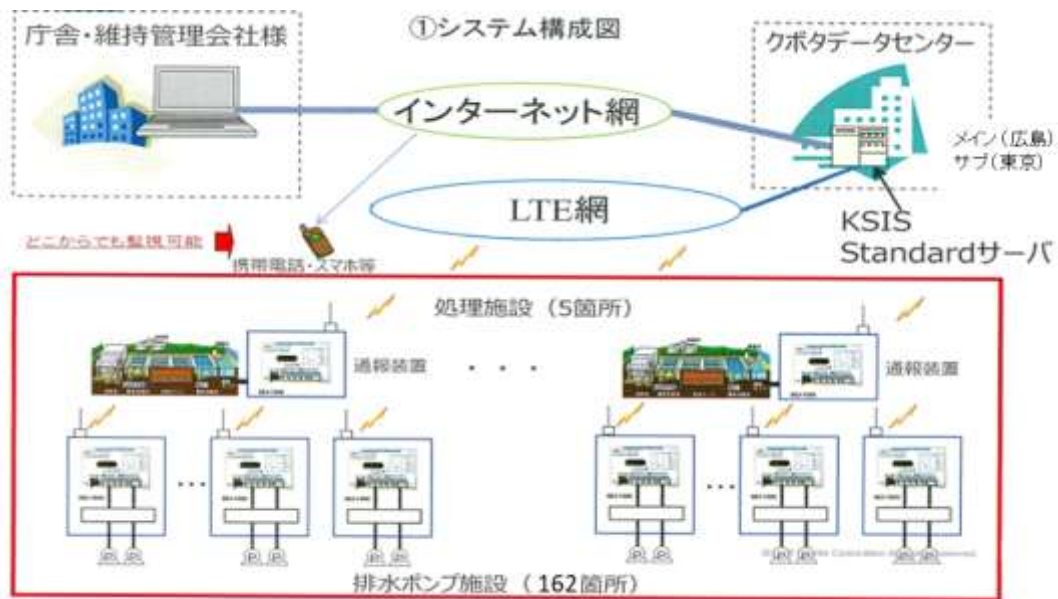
①システム構成図

庁舎・維持管理会社様

インターネット網

クボタデータセンター

メイン（広島）
サブ（東京）

LTE網

KSIS Standardサーバ

どこからでも監視可能

携帯電話・スマホ等

処理施設（5箇所）

通報装置

・・・

通報装置

・・・

・・・

排水ポンプ施設（162箇所）